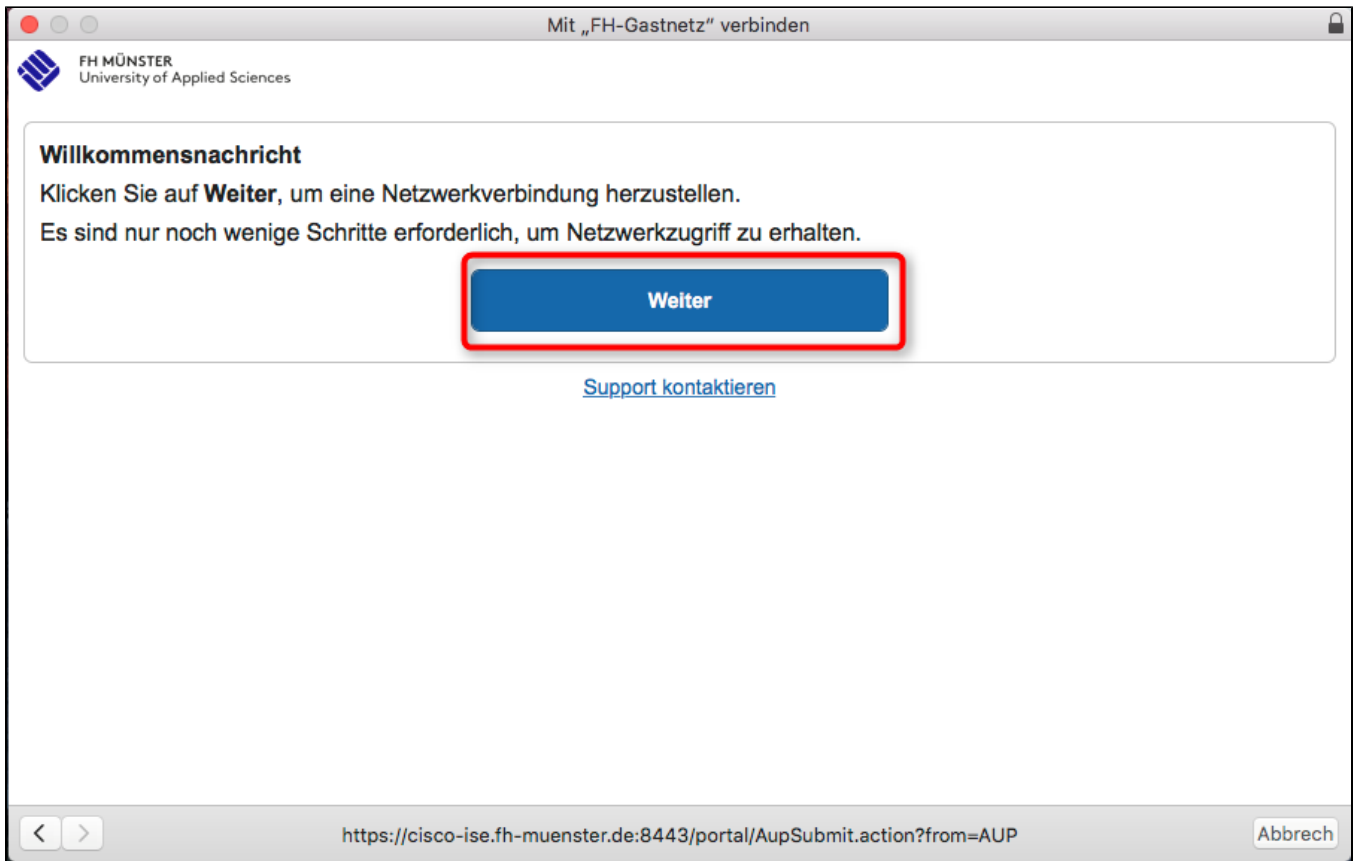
Mit „FH-Gastnetz" verbinden

FH MÜNSTER
University of Applied Sciences

Willkommensnachricht

Klicken Sie auf **Weiter**, um eine Netzwerkverbindung herzustellen.

Es sind nur noch wenige Schritte erforderlich, um Netzwerkzugriff zu erhalten.

Weiter

Support kontaktieren

<  >

https://cisco-ise.fh-muenster.de:8443/portal/AupSubmit.action?from=AUP

Abbrech